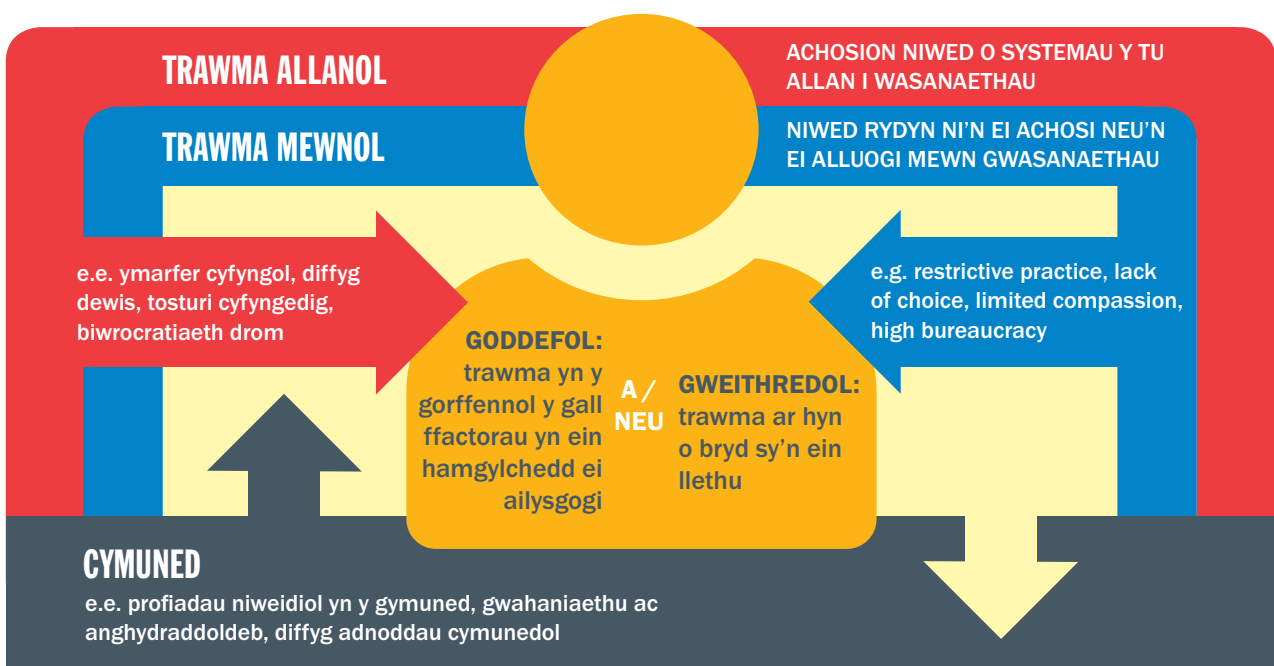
TRAWMA ALLANOL

ACHOSION NIWED O SYSTEMAU Y TU ALLAN I WASANAETHAU

TRAWMA MEWNOL

NIWED RYDYN NI'N EI ACHOSI NEU'N EI ALLUOGI MEWN GWASANAETHAU

e.e. ymarfer cyfyngol, diffyg dewis, tosturi cyfyngedig, biwrocratiaeth drom

e.g. restrictive practice, lack of choice, limited compassion, high bureaucracy

GODDEFOL: trawma yn y gorffennol y gall ffactorau yn ein hamgylchedd ei ailysgogi

A / NEU

GWEITHREDOL: trawma ar hyn o bryd sy'n ein llethu

CYMUNED

e.e. profiadau niweidiol yn y gymuned, gwahaniaethu ac anghydraddoldeb, diffyg adnoddau cymunedol